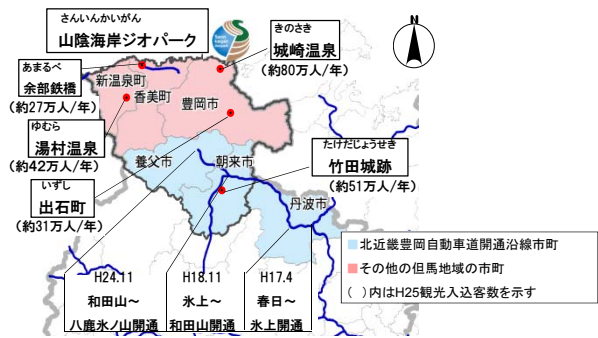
さんいんかいがん
山陰海岸ジオパーク

きのさき
城崎温泉
(約80万人/年)

あまるべ
余部鉄橋
(約27万人/年)

新温泉町
香美町
豊岡市

ゆむら
湯村温泉
(約42万人/年)

養父市
朝来市

たけだじょうせき
竹田城跡
(約51万人/年)

いずし
出石町
(約31万人/年)

丹波市

N

北近畿豊岡自動車道開通沿線市町
その他の但馬地域の市町
( )内はH25観光入込客数を示す

H24.11
和田山～
八鹿氷ノ山開通

H18.11
氷上～
和田山開通

H17.4
春日～
氷上開通